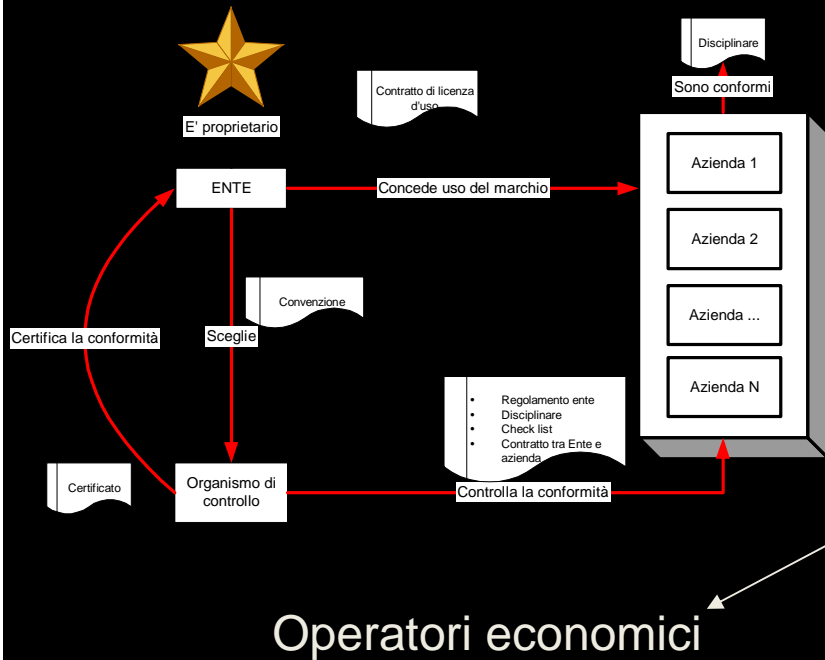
Disciplinare

Sono conformi

E' proprietario

Contratto di licenza d'uso

ENTE

Concede uso del marchio

Azienda 1

Azienda 2

Azienda ...

Azienda N

Convenzione

Certifica la conformità

Sceglie

- Regolamento ente
- Disciplinare
- Check list
- Contratto tra Ente e azienda

Certificato

Organismo di controllo

Controlla la conformità

Operatori economici